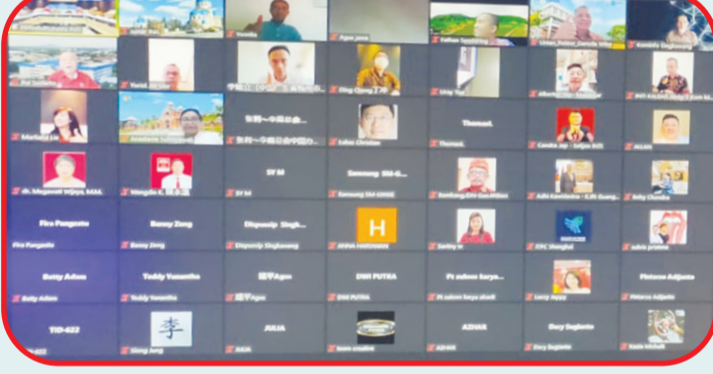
Agus Jaya
Father Seotrisna
Umar Pastor Daniele Idea
Yunal
Ding Qiang
Urip Tep
Albertus
Mariana Lie
Anastasia
玫瑰~中國日本...
玫瑰~中國日本中國小...
Lukas Christian
Thomas
Thomas
Candra Jap
ALLAN
dr. Magaretti Wijaya, MAA
Wengdie K
SY M
SY M
Samsung SM-G...
Samsung SM-G986B
Santhong
Adii Kustianto
Betty Chandra
Fira Pangestu
Fira Pangestu
Benny Zeng
Benny Zeng
Elepranip Singh...
Elepranip Singhawang
H
ANNA HARDIMAN
Santhy M
CPC Shanghai
Betty Adam
Betty Adam
Teddy Yunantho
Teddy Yunantho
熊平Agus
熊平Agus
DWI PUTRA
DWI PUTRA
Pt sukses karya...
Pt sukses karya abadi
Lucy Agay
Pistoras Adjanto
Pistoras Adjanto
TID-622
李
Siang Jang
JULIA
JULIA
team creative
AZHAR
AZHAR
Dery Sugianto
Dery Sugianto
Kevin McNeill